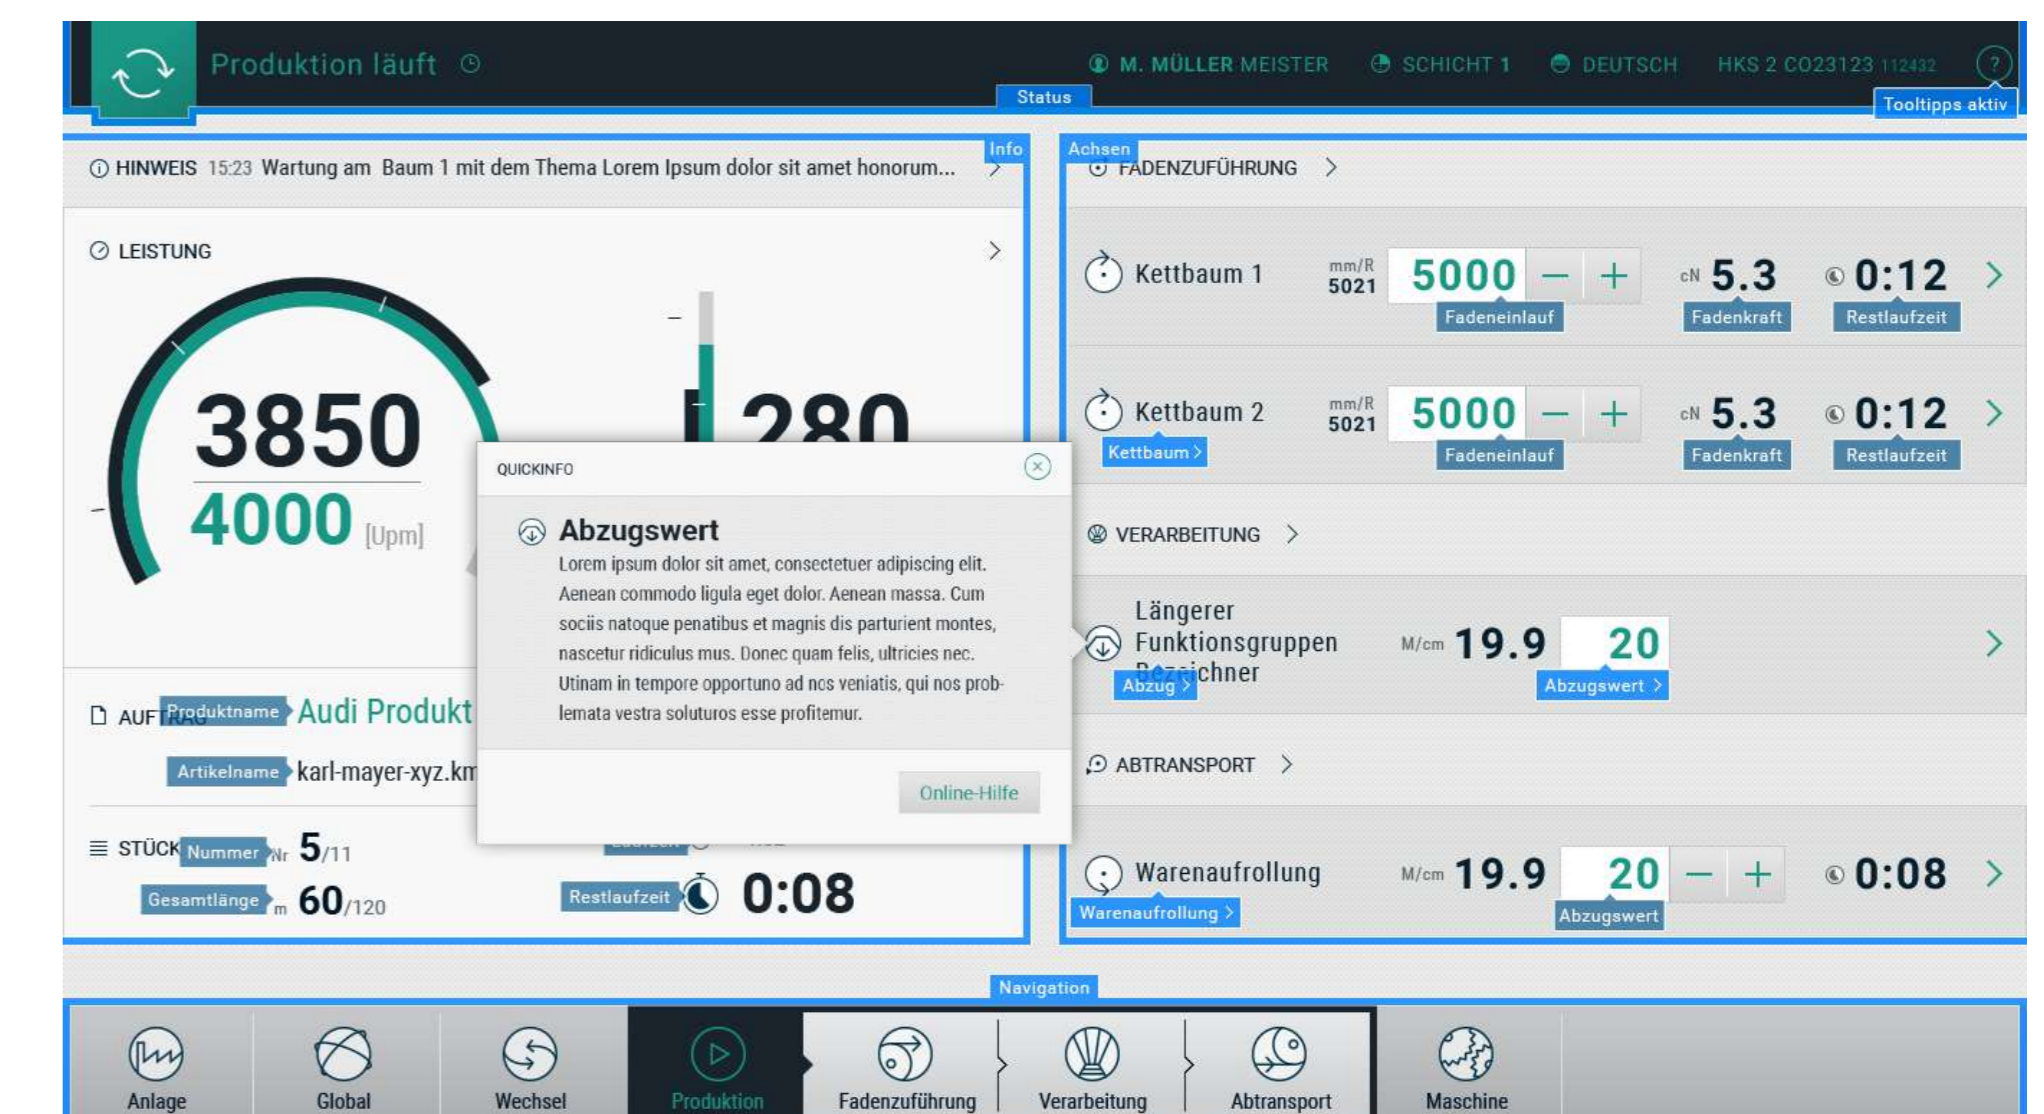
Produktion läuft

M. MÜLLER MEISTER   SCHICHT 1   DEUTSCH   HKS 2 CO23123 112432   ?

Status

Tooltipps aktiv

Info

HINWEIS 15:23 Wartung am Baum 1 mit dem Thema Lorem Ipsum dolor sit amet honorum...

LEISTUNG

3850
4000 [Upm]

280

AUFTRAG Produktname Audi Produkt

Artikelname karl-mayer-xyz.km

STÜCK Nummer Nr 5/11

Gesamtlänge m 60/120

Restlaufzeit 0:08

QUICKINFO

Abzugswert

Lorem ipsum dolor sit amet, consectetuer adipiscing elit. Aenean commodo ligula eget dolor. Aenean massa. Cum sociis natoque penatibus et magnis dis parturient montes, nascetur ridiculus mus. Donec quam felis, ultricies nec. Utinam in tempore opportuno ad nos veniatis, qui nos problemata vestra soluturos esse profitemur.

Online-Hilfe

Achsen

FADENZUFÜHRUNG

Kettbaum 1   mm/R 5021   5000 – +   Fadeneinlauf   cN 5.3 Fadenkraft   0:12 Restlaufzeit

Kettbaum 2   Kettbaum   mm/R 5021   5000 – +   Fadeneinlauf   cN 5.3 Fadenkraft   0:12 Restlaufzeit

VERARBEITUNG

Längerer Funktionsgruppen Bezeichner   Abzug   M/cm 19.9   20   Abzugswert

ABTRANSPORT

Warenaufrollung   Warenaufrollung   M/cm 19.9   20 – +   Abzugswert   0:08

Navigation

Anlage   Global   Wechsel   Produktion   Fadenführung   Verarbeitung   Abtransport   Maschine